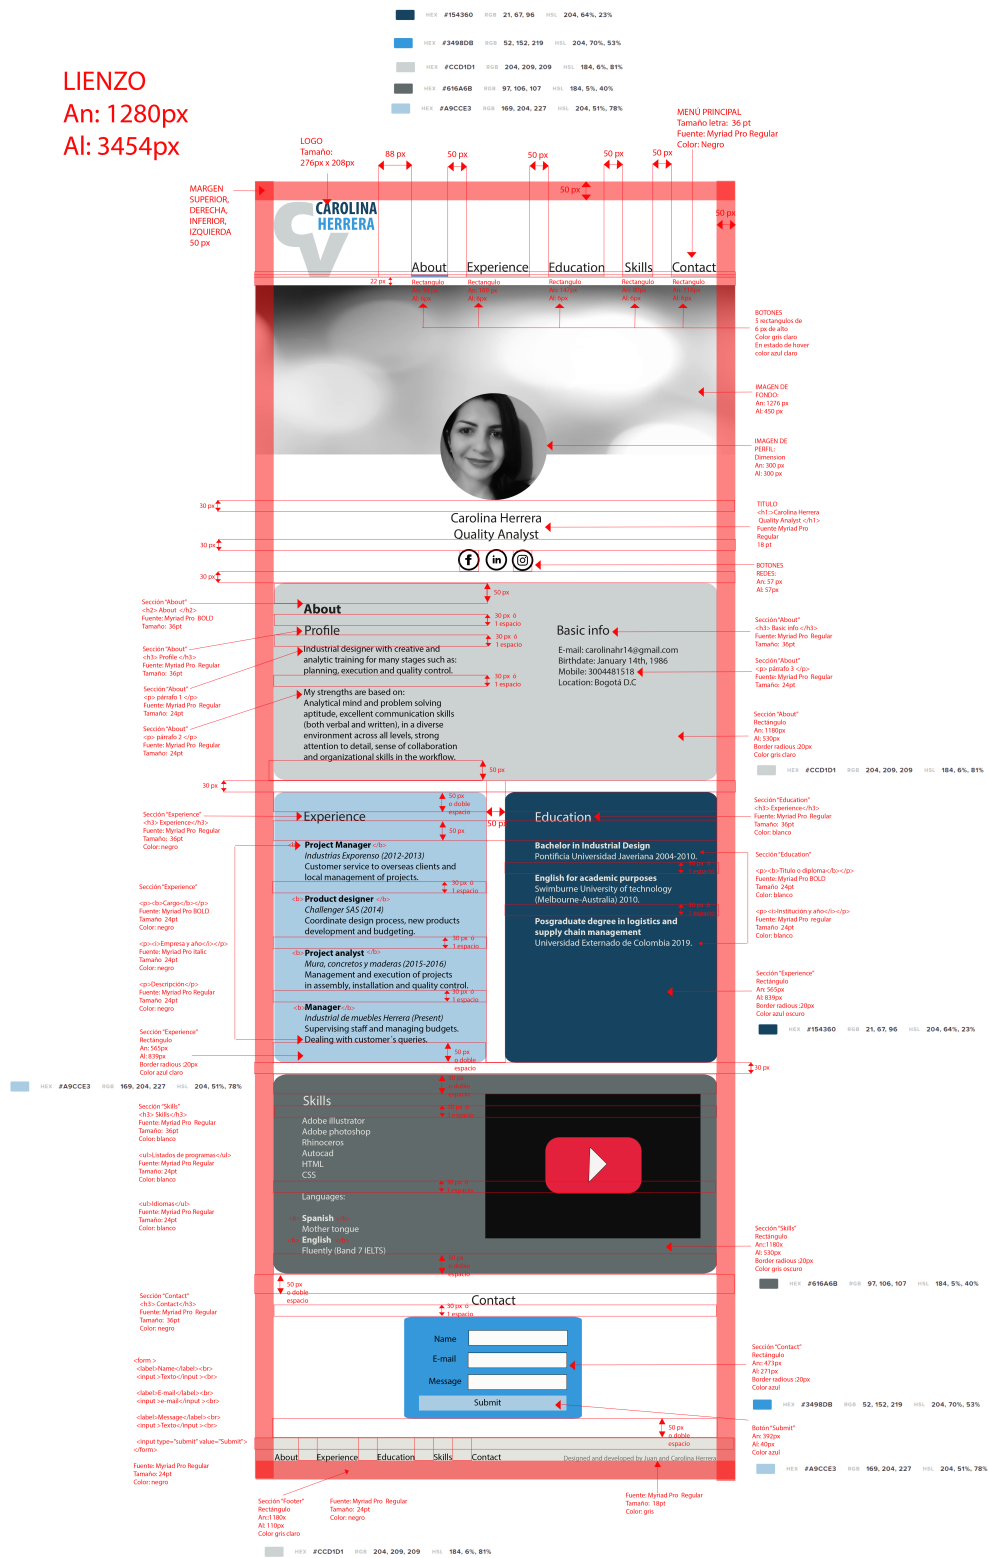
HEX #154360 RGB 21, 67, 96 HSL 204, 64%, 23%
HEX #3498DB RGB 52, 152, 219 HSL 204, 70%, 53%
HEX #CCD1D1 RGB 204, 209, 209 HSL 184, 6%, 81%
HEX #616A6B RGB 97, 106, 107 HSL 184, 5%, 40%
HEX #A9CCE3 RGB 169, 204, 227 HSL 204, 51%, 78%

LIENZO
An: 1280px
Al: 3454px

MENÚ PRINCIPAL
Tamaño letra: 36 pt
Fuente: Myriad Pro Regular
Color: Negro

LOGO
Tamaño:
276px x 208px

88 px 50 px 50 px 50 px 50 px
50 px
50 px

MARGEN
SUPERIOR,
DERECHA,
INFERIOR,
IZQUIERDA
50 px

CAROLINA
HERRERA

About Experience Education Skills Contact
22 px
Rectangulo Rectangulo Rectangulo Rectangulo Rectangulo

BOTONES
5 rectangulos de
6 px de alto
Color gris claro
En estado de hover
color azul claro

IMAGEN DE
FONDO:
An: 1276 px
Al: 450 px

IMAGEN DE
PERFIL:
Dimension
An: 300 px
Al: 300 px

30 px
Carolina Herrera
Quality Analyst

TITULO
<h1>Carolina Herrera
Quality Analyst </h1>
Fuente Myriad Pro
Regular
18 pt

30 px
30 px

BOTONES
REDES:
An: 57 px
Al: 57px

50 px

Sección "About"
<h2> About </h2>
Fuente: Myriad Pro BOLD
Tamaño: 36pt

About
30 px ó
1 espacio
Profile
30 px ó
1 espacio

Sección "About"
<h3> Profile </h3>
Fuente: Myriad Pro Regular
Tamaño: 36pt

Basic info

Sección "About"
<h3> Basic info </h3>
Fuente: Myriad Pro Regular
Tamaño: 36pt

Industrial designer with creative and analytic training for many stages such as: planning, execution and quality control.

30 px ó
1 espacio

E-mail: carolinahr14@gmail.com
Birthdate: January 14th, 1986
Mobile: 3004481518
Location: Bogotá D.C

Sección "About"
<p> párrafo 3 </p>
Fuente: Myriad Pro Regular
Tamaño: 24pt

Sección "About"
<p> párrafo 1 </p>
Fuente: Myriad Pro Regular
Tamaño: 24pt

My strengths are based on:
Analytical mind and problem solving aptitude, excellent communication skills (both verbal and written), in a diverse environment across all levels, strong attention to detail, sense of collaboration and organizational skills in the workflow.

Sección "About"
<p> párrafo 2 </p>
Fuente: Myriad Pro Regular
Tamaño: 24pt

Sección "About"
Rectangulo
An: 1180px
Al: 530px
Border radious :20px
Color gris claro

HEX #CCD1D1 RGB 204, 209, 209 HSL 184, 6%, 81%

50 px
30 px

50 px
o doble
espacio

Sección "Experience"
<h3> Experience</h3>
Fuente: Myriad Pro Regular
Tamaño: 36pt
Color: negro

Experience
50 px
Education
30 px

Sección "Education"
<h3> Experience</h3>
Fuente: Myriad Pro Regular
Tamaño: 36pt
Color: blanco

Project Manager
Industrias Exporenso (2012-2013)
Customer service to overseas clients and local management of projects.

Bachelor in Industrial Design
Pontificia Universidad Javeriana 2004-2010.

Sección "Education"

<p><b>Titulo o diploma</b></p>
Fuente: Myriad Pro BOLD
Tamaño 24pt
Color: blanco

English for academic purposes
Swimburne University of technology (Melbourne-Australia) 2010.

Sección "Experience"

<p><b>Cargo</b></p>
Fuente: Myriad Pro BOLD
Tamaño: 24pt
Color: negro

30 px ó
1 espacio

<p><i>Institución y año</i></p>
Fuente: Myriad Pro regular
Tamaño 24pt
Color: blanco

Product designer
Challenger SAS (2014)
Coordinate design process, new products development and budgeting.

Posgraduate degree in logistics and supply chain management
Universidad Externado de Colombia 2019.

<p><i>Empresa y año</i></p>
Fuente: Myriad Pro Italic
Tamaño 24pt
Color: negro

30 px ó
1 espacio

Project analyst
Mura, concretos y maderas (2015-2016)
Management and execution of projects in assembly, installation and quality control.

Sección "Experience"
Rectangulo
An: 565px
Al: 839px
Border radious :20px
Color azul oscuro

<p>Descripción</p>
Fuente: Myriad Pro Regular
Tamaño 24pt
Color: negro

30 px ó
1 espacio

Manager
Industrial de muebles Herrera (Present)
Supervising staff and managing budgets.
Dealing with customer´s queries.

HEX #154360 RGB 21, 67, 96 HSL 204, 64%, 23%

Sección "Experience"
Rectangulo
An: 565px
Al: 839px
Border radious :20px
Color azul claro

50 px
o doble
espacio

30 px

HEX #A9CCE3 RGB 169, 204, 227 HSL 204, 51%, 78%

50 px
o doble
espacio

Skills
Adobe illustrator
Adobe photoshop
Rhinoceros
Autocad
HTML
CSS

Sección "Skills"
<h3> Skills</h3>
Fuente: Myriad Pro Regular
Tamaño: 36pt
Color: blanco

<ul>Listados de programas</ul>
Fuente: Myriad Pro Regular
Tamaño: 24pt
Color: blanco

Languages:

<ul>Idiomas</ul>
Fuente: Myriad Pro Regular
Tamaño: 24pt
Color: blanco

Spanish
Mother tongue
English
Fluently (Band 7 IELTS)

Sección "Skills"
Rectangulo
An: 1180x
Al: 530px
Border radious :20px
Color gris oscuro

HEX #616A6B RGB 97, 106, 107 HSL 184, 5%, 40%

50 px
o doble
espacio

Sección "Contact"
<h3> Contact</h3>
Fuente: Myriad Pro Regular
Tamaño: 36pt
Color: negro

Contact
30 px ó
1 espacio

Name
E-mail
Message
Submit

<form >
<label>Name</label><br>
<input >Texto</input ><br>
<label>E-mail</label><br>
<input >e-mail</input ><br>
<label>Message</label><br>
<input >Texto</input ><br>
<input type="submit" value="Submit">
</form>

Sección "Contact"
Rectangulo
An: 473px
Al: 271px
Border radious :20px
Color azul

HEX #3498DB RGB 52, 152, 219 HSL 204, 70%, 53%

50 px
o doble
espacio

Botón "Submit"
An: 392px
Al: 40px
Color azul

HEX #A9CCE3 RGB 169, 204, 227 HSL 204, 51%, 78%

About Experience Education Skills Contact
Designed and developed by Juan and Carolina Herrera

Fuente: Myriad Pro Regular
Tamaño: 24pt
Color: negro

Sección "Footer"
Rectangulo
An:1180x
Al: 110px
Color gris claro

Fuente: Myriad Pro Regular
Tamaño: 24pt
Color: negro

Fuente: Myriad Pro Regular
Tamaño: 18pt
Color: gris

HEX #CCD1D1 RGB 204, 209, 209 HSL 184, 6%, 81%